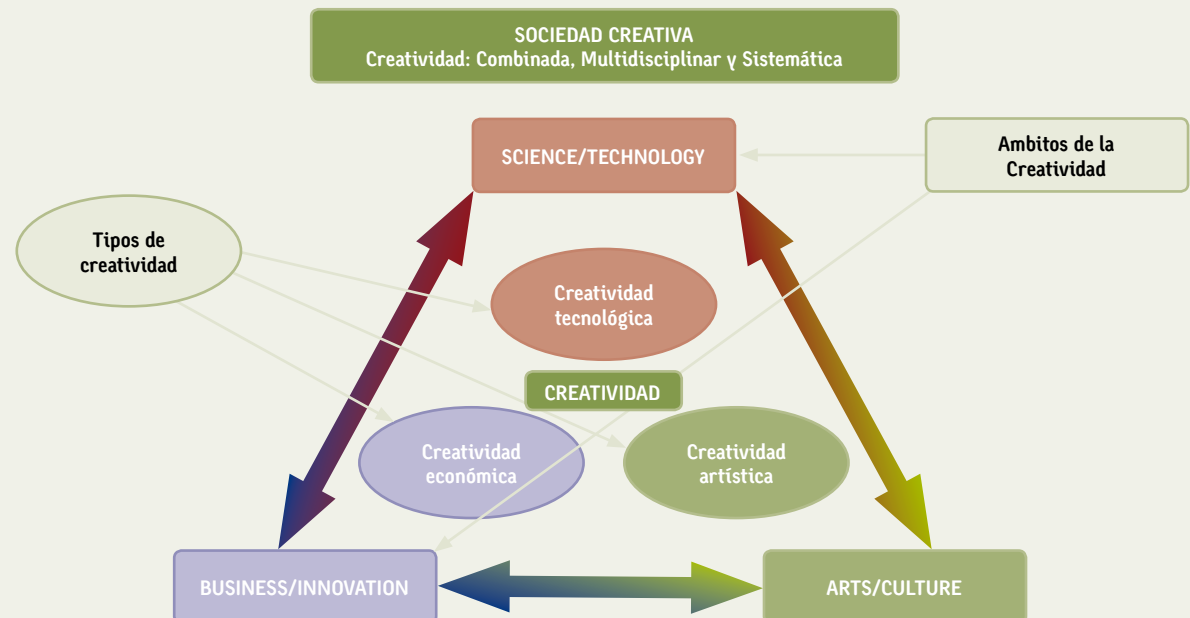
SOCIEDAD CREATIVA
Creatividad: Combinada, Multidisciplinar y Sistemática

SCIENCE/TECHNOLOGY

Ambitos de la Creatividad

Tipos de creatividad

Creatividad tecnológica

CREATIVIDAD

Creatividad económica

Creatividad artística

BUSINESS/INNOVATION

ARTS/CULTURE